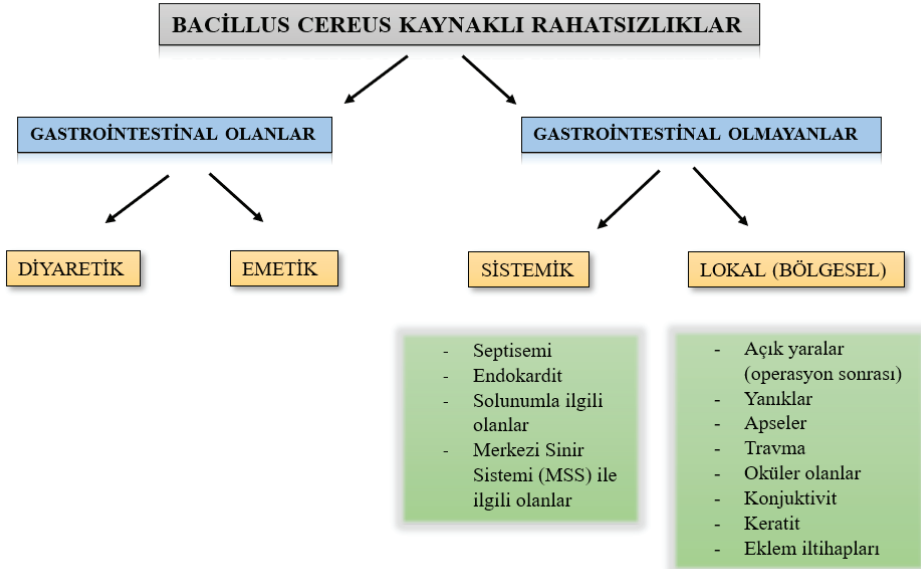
BACİLLUS CEREUS KAYNAKLI RAHATSIZLIKLAR

GASTROİNTESTİNAL OLANLAR

GASTROİNTESTİNAL OLMAYANLAR

DİYARETİK

EMETİK

SİSTEMİK

LOKAL (BÖLGESEL)

- Septisemi
- Endokardit
- Solunumla ilgili olanlar
- Merkezi Sinir Sistemi (MSS) ile ilgili olanlar

- Açık yaralar (operasyon sonrası)
- Yanıklar
- Apseler
- Travma
- Oküler olanlar
- Konjuktivit
- Keratit
- Eklem iltihapları